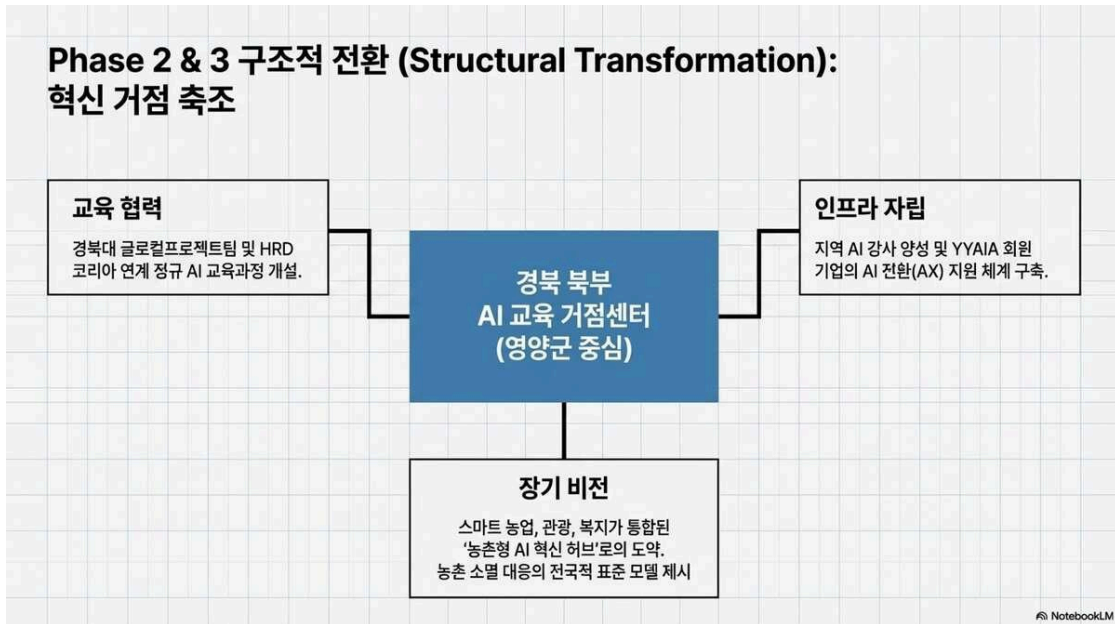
Phase 2 & 3 구조적 전환 (Structural Transformation): 혁신 거점 축조

교육 협력

경북대 글로컬프로젝트팀 및 HRD 코리아 연계 정규 AI 교육과정 개설.

경북 북부
AI 교육 거점센터
(영양군 중심)

인프라 자립

지역 AI 강사 양성 및 YYAIA 회원 기업의 AI 전환(AX) 지원 체계 구축.

장기 비전

스마트 농업, 관광, 복지가 통합된 '농촌형 AI 혁신 허브'로의 도약. 농촌 소멸 대응의 전국적 표준 모델 제시

NotebookLM